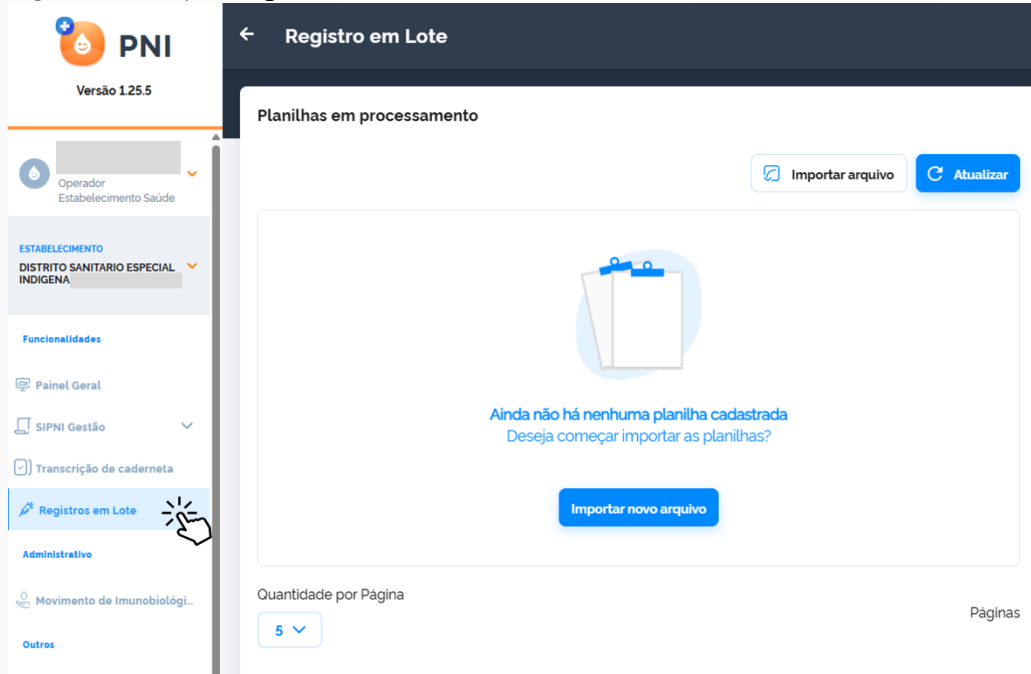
PNI
Versão 1.25.5

Operador
Estabelecimento Saúde

ESTABELECIMENTO
DISTRITO SANITARIO ESPECIAL INDIGENA

Funcionalidades

Painel Geral

SIPNI Gestão

Transcrição de caderneta

Registros em Lote

Administrativo

Movimento de Imunobiológi...

Outros

Registro em Lote

Planilhas em processamento

Importar arquivo

Atualizar

Ainda não há nenhuma planilha cadastrada
Deseja começar importar as planilhas?

Importar novo arquivo

Quantidade por Página

5

Páginas